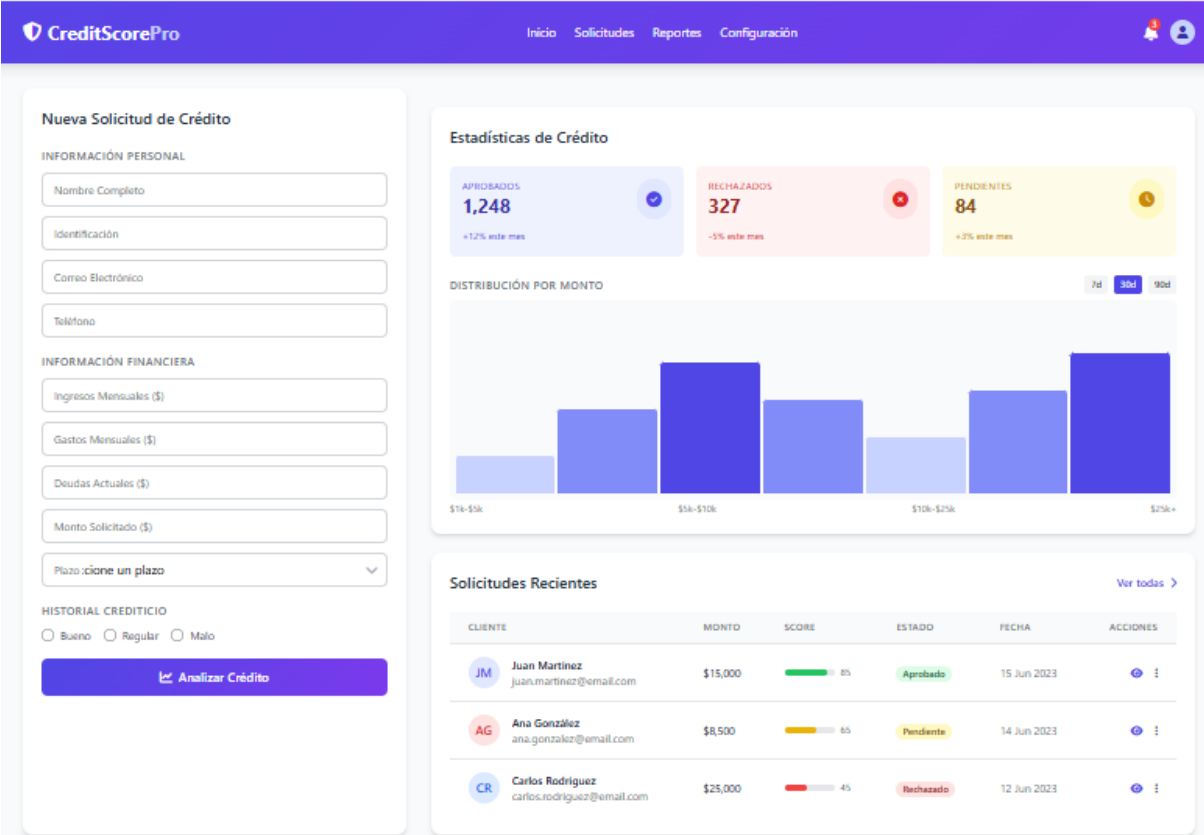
CreditScorePro

Inicio Solicitudes Reportes Configuración

3

Nueva Solicitud de Crédito

INFORMACIÓN PERSONAL

Nombre Completo

Identificación

Correo Electrónico

Teléfono

INFORMACIÓN FINANCIERA

Ingresos Mensuales ($)

Gastos Mensuales ($)

Deudas Actuales ($)

Monto Solicitado ($)

Plazo :cione un plazo

HISTORIAL CREDITICIO

Bueno Regular Malo

Analizar Crédito

Estadísticas de Crédito

APROBADOS
1,248
+12% este mes

RECHAZADOS
327
-5% este mes

PENDIENTES
84
+3% este mes

DISTRIBUCIÓN POR MONTO

7d 30d 90d

$1k-$5k $5k-$10k $10k-$25k $25k+

Solicitudes Recientes

Ver todas

| CLIENTE | MONTO | SCORE | ESTADO | FECHA | ACCIONES |
|---|---|---|---|---|---|
| JM Juan Martinez juan.martinez@email.com | $15,000 | 85 | Aprobado | 15 Jun 2023 | |
| AG Ana González ana.gonzalez@email.com | $8,500 | 65 | Pendiente | 14 Jun 2023 | |
| CR Carlos Rodriguez carlos.rodriguez@email.com | $25,000 | 45 | Rechazado | 12 Jun 2023 | |